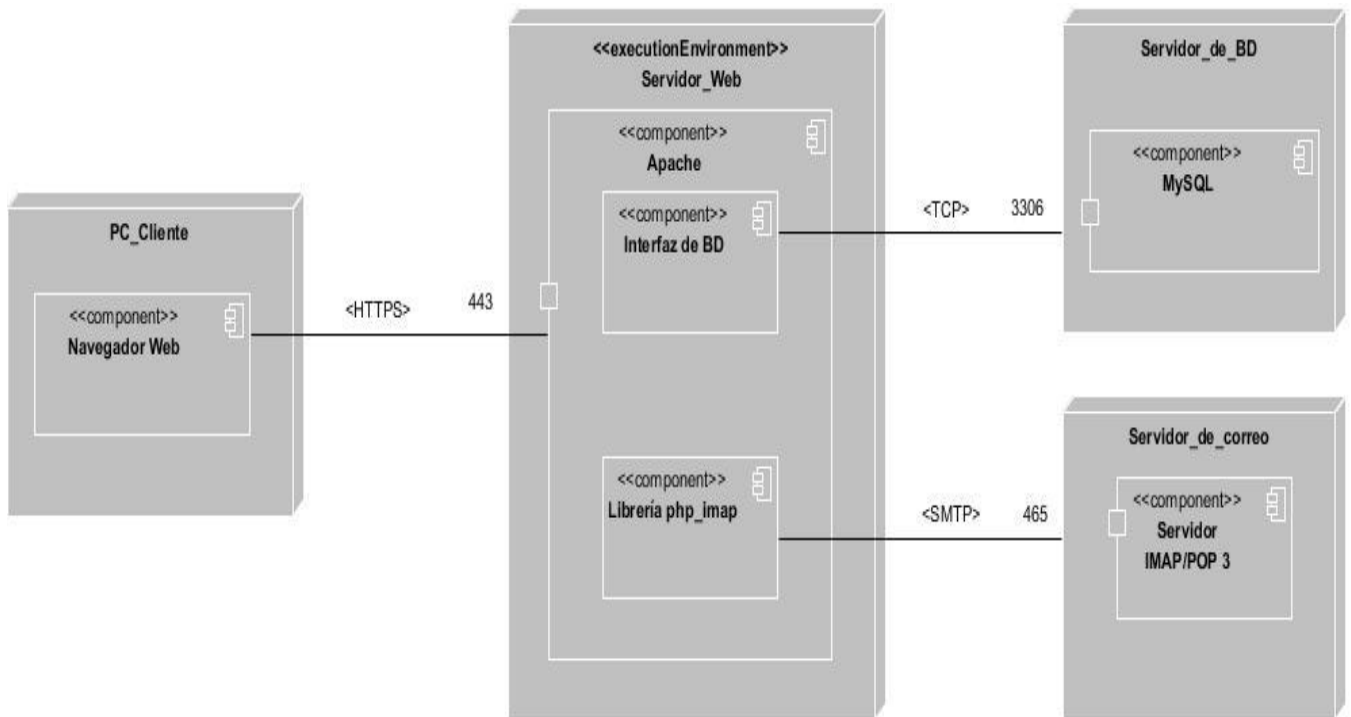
PC_Cliente

<<component>>
Navegador Web

<HTTPS>

443

<<executionEnvironment>>
Servidor_Web

<<component>>
Apache

<<component>>
Interfaz de BD

<<component>>
Librería php_imap

<TCP>

3306

<SMTP>

465

Servidor_de_BD

<<component>>
MySQL

Servidor_de_correo

<<component>>
Servidor
IMAP/POP 3